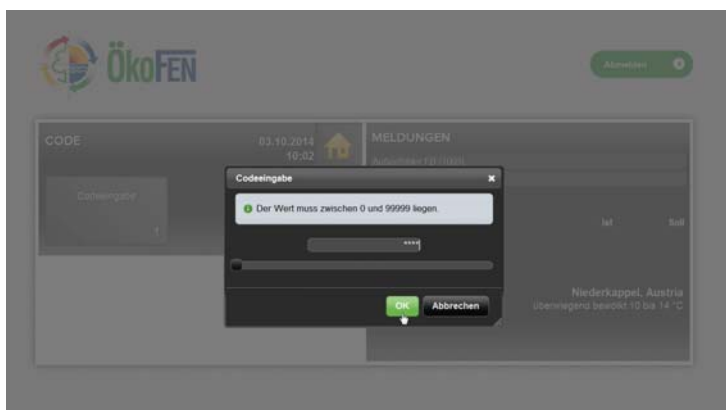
ÖkoFEN

Abmelden

CODE

03.10.2014
10:02

MELDUNGEN

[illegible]

Codeeingabe

Codeeingabe

Der Wert muss zwischen 0 und 99999 liegen.

****

OK

Abbrechen

Ist

Soll

Niederkappel, Austria
überwiegend bewölkt 10 bis 14 °C